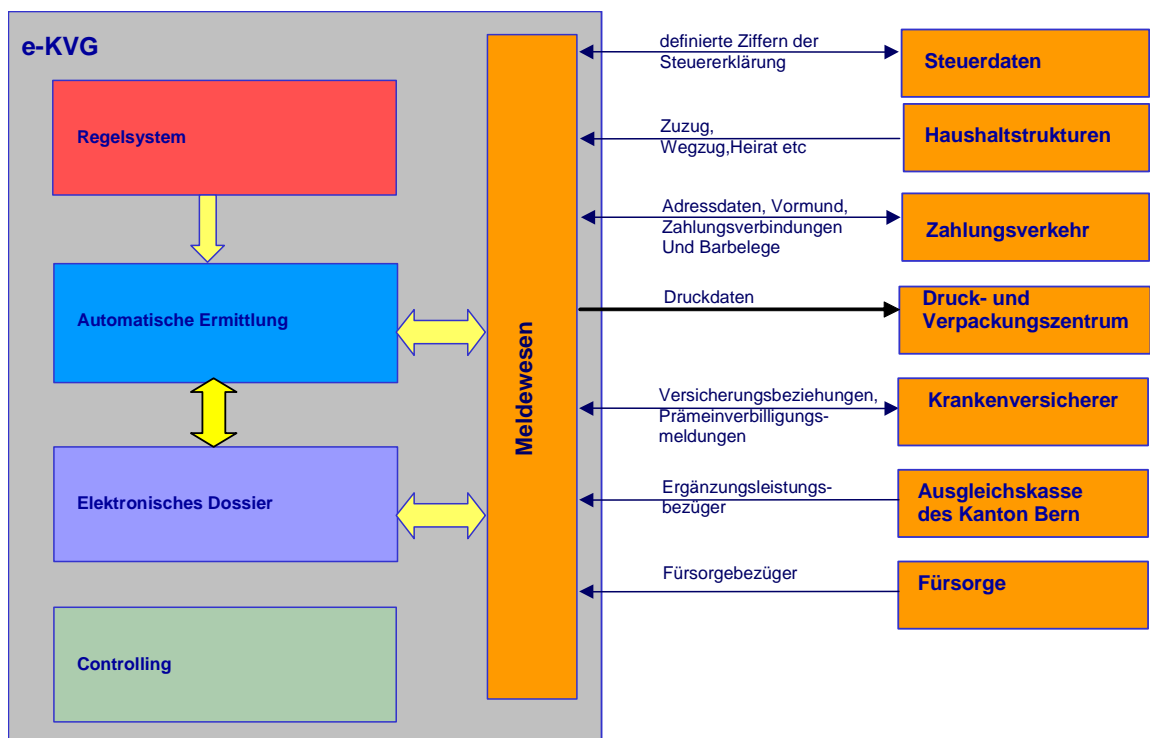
e-KVG

Regelsystem

Automatische Ermittlung

Elektronisches Dossier

Controlling

Meldewesen

definierte Ziffern der Steuererklärung

Steuerdaten

Zuzug, Wegzug,Heirat etc

Haushaltstrukturen

Adressdaten, Vormund, Zahlungsverbindungen Und Barbelege

Zahlungsverkehr

Druckdaten

Druck- und Verpackungszentrum

Versicherungsbeziehungen, Prämeinverbilligungsmeldungen

Krankenversicherer

Ergänzungsleistungsbezüger

Ausgleichskasse des Kanton Bern

Fürsorgebezüger

Fürsorge